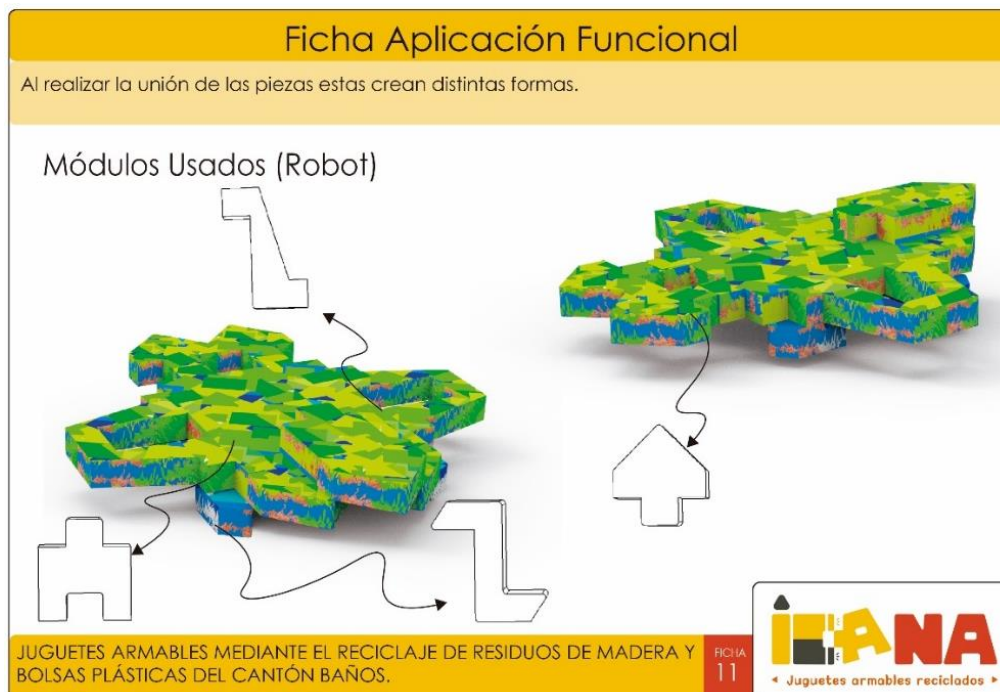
Ficha Aplicación Funcional

Al realizar la unión de las piezas estas crean distintas formas.

Módulos Usados (Robot)

JUGUETES ARMABLES MEDIANTE EL RECICLAJE DE RESIDUOS DE MADERA Y BOLSAS PLÁSTICAS DEL CANTÓN BAÑOS.

FICHA 11

IANA

◂ Juguetes armables reciclados ▸